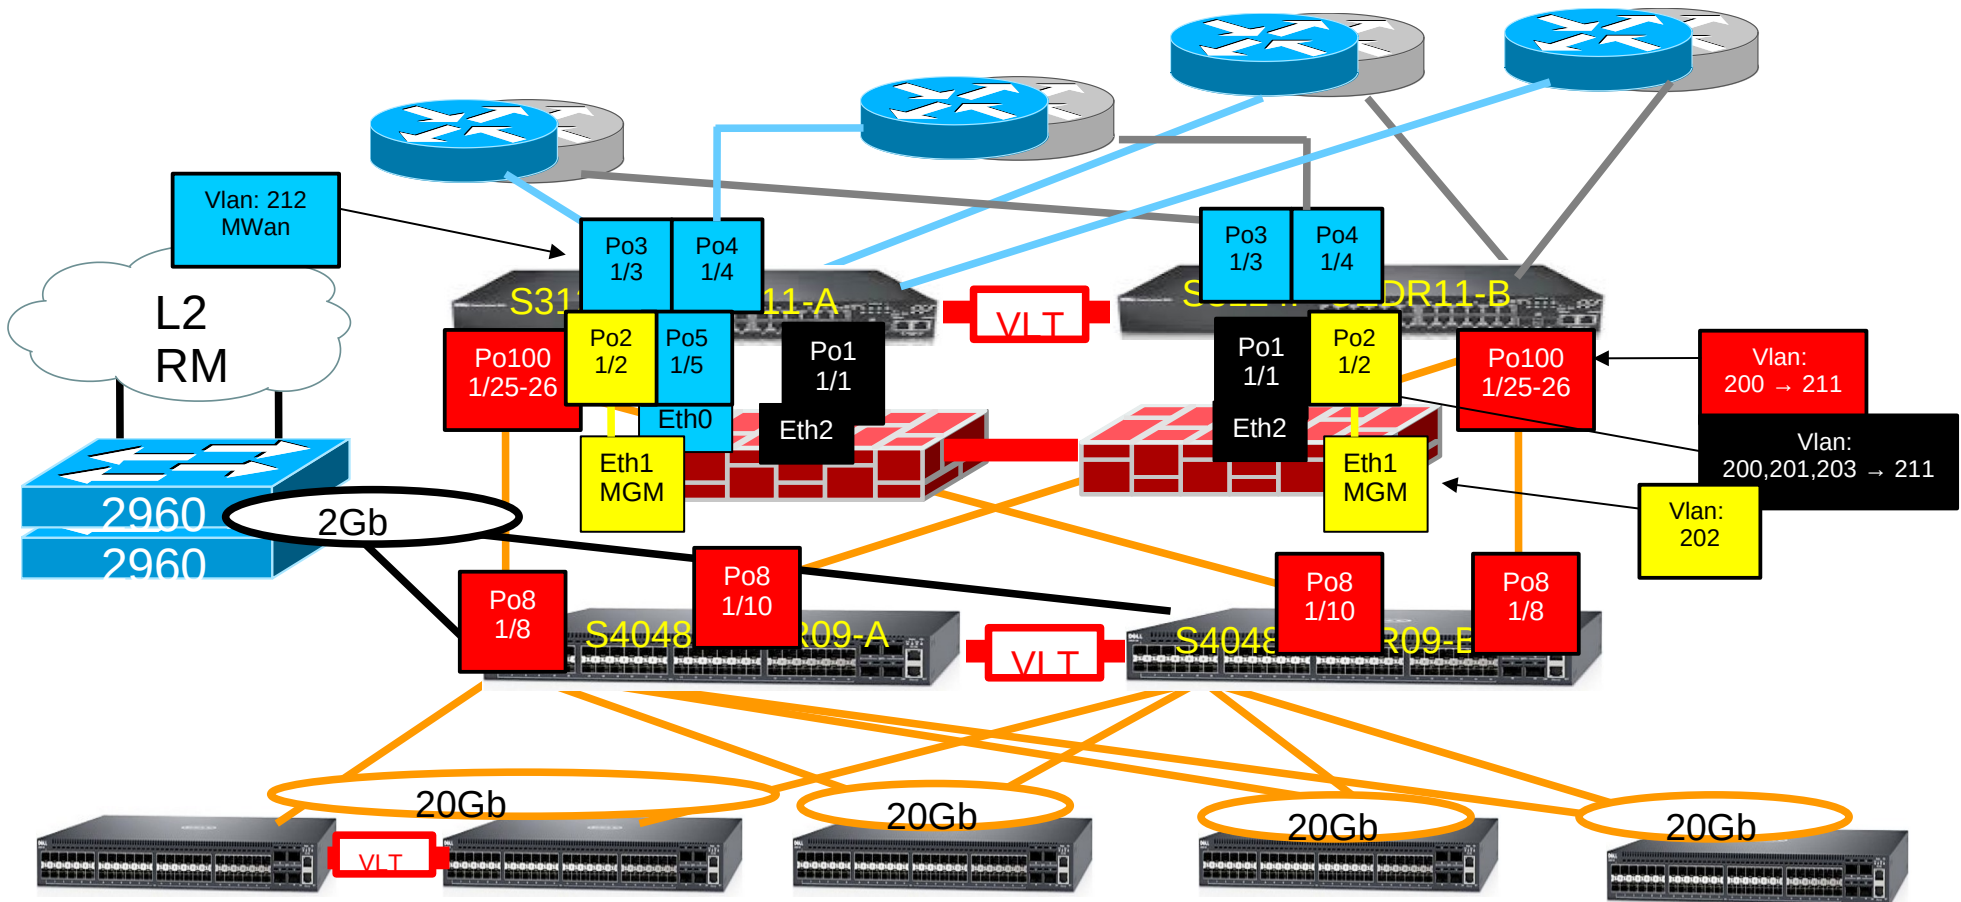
Vlan: 212
MWan

L2
RM

Po3
1/3

Po4
1/4

S31 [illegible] 11-A

VLT

Po3
1/3

Po4
1/4

S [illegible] DR11-B

Po100
1/25-26

Po2
1/2

Po5
1/5

Po1
1/1

Eth0

Eth2

Po1
1/1

Eth2

Po2
1/2

Po100
1/25-26

Vlan:
200 → 211

Vlan:
200,201,203 → 211

Eth1
MGM

Eth1
MGM

Vlan:
202

2960
2960

2Gb

Po8
1/8

Po8
1/10

S4048 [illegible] R09-A

VLT

S4048 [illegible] R09-B

Po8
1/10

Po8
1/8

20Gb

VLT

20Gb

20Gb

20Gb